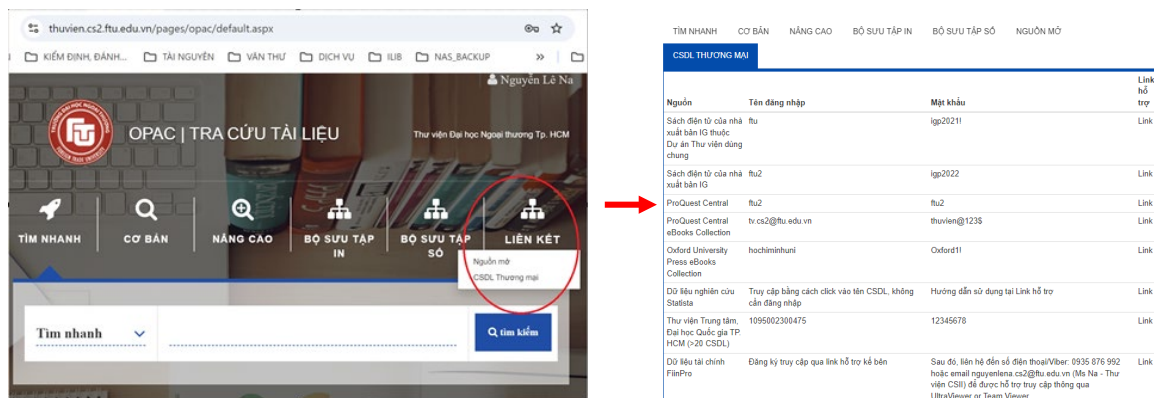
thuvien.cs2.ftu.edu.vn/pages/opac/default.aspx

KIỂM ĐỊNH, ĐÁNH... TÀI NGUYÊN VĂN THƯ DỊCH VỤ ILIB NAS_BACKUP »

Nguyễn Lê Na

OPAC | TRA CỨU TÀI LIỆU

Thư viện Đại học Ngoại thương Tp. HCM

TÌM NHANH CƠ BẢN NÂNG CAO BỘ SƯU TẬP IN BỘ SƯU TẬP SỐ LIÊN KẾT

Nguồn mở
CSDL Thương mại

Tìm nhanh
tìm kiếm

TÌM NHANH CƠ BẢN NÂNG CAO BỘ SƯU TẬP IN BỘ SƯU TẬP SỐ NGUỒN MỞ

CSDL THƯƠNG MẠI

| Nguồn | Tên đăng nhập | Mật khẩu | Link hỗ trợ |
|---|---|---|---|
| Sách điện tử của nhà xuất bản IG thuộc Dự án Thư viện dùng chung | ftu | igp2021! | Link |
| Sách điện tử của nhà xuất bản IG | ftu2 | igp2022 | Link |
| ProQuest Central | ftu2 | ftu2 | Link |
| ProQuest Central eBooks Collection | tv.cs2@ftu.edu.vn | thuvien@123$ | Link |
| Oxford University Press eBooks Collection | hochiminhuni | Oxford1! | Link |
| Dữ liệu nghiên cứu Statista | Truy cập bằng cách click vào tên CSDL, không cần đăng nhập | Hướng dẫn sử dụng tại Link hỗ trợ | Link |
| Thư viện Trung tâm, Đại học Quốc gia TP. HCM (>20 CSDL) | 1095002300475 | 12345678 | Link |
| Dữ liệu tài chính FiinPro | Đăng ký truy cập qua link hỗ trợ kế bên | Sau đó, liên hệ đến số điện thoại/Viber: 0935 876 992 hoặc email nguyenlena.cs2@ftu.edu.vn (Ms Na - Thư viện CSII) để được hỗ trợ truy cập thông qua UltraViewer or Team Viewer | Link |